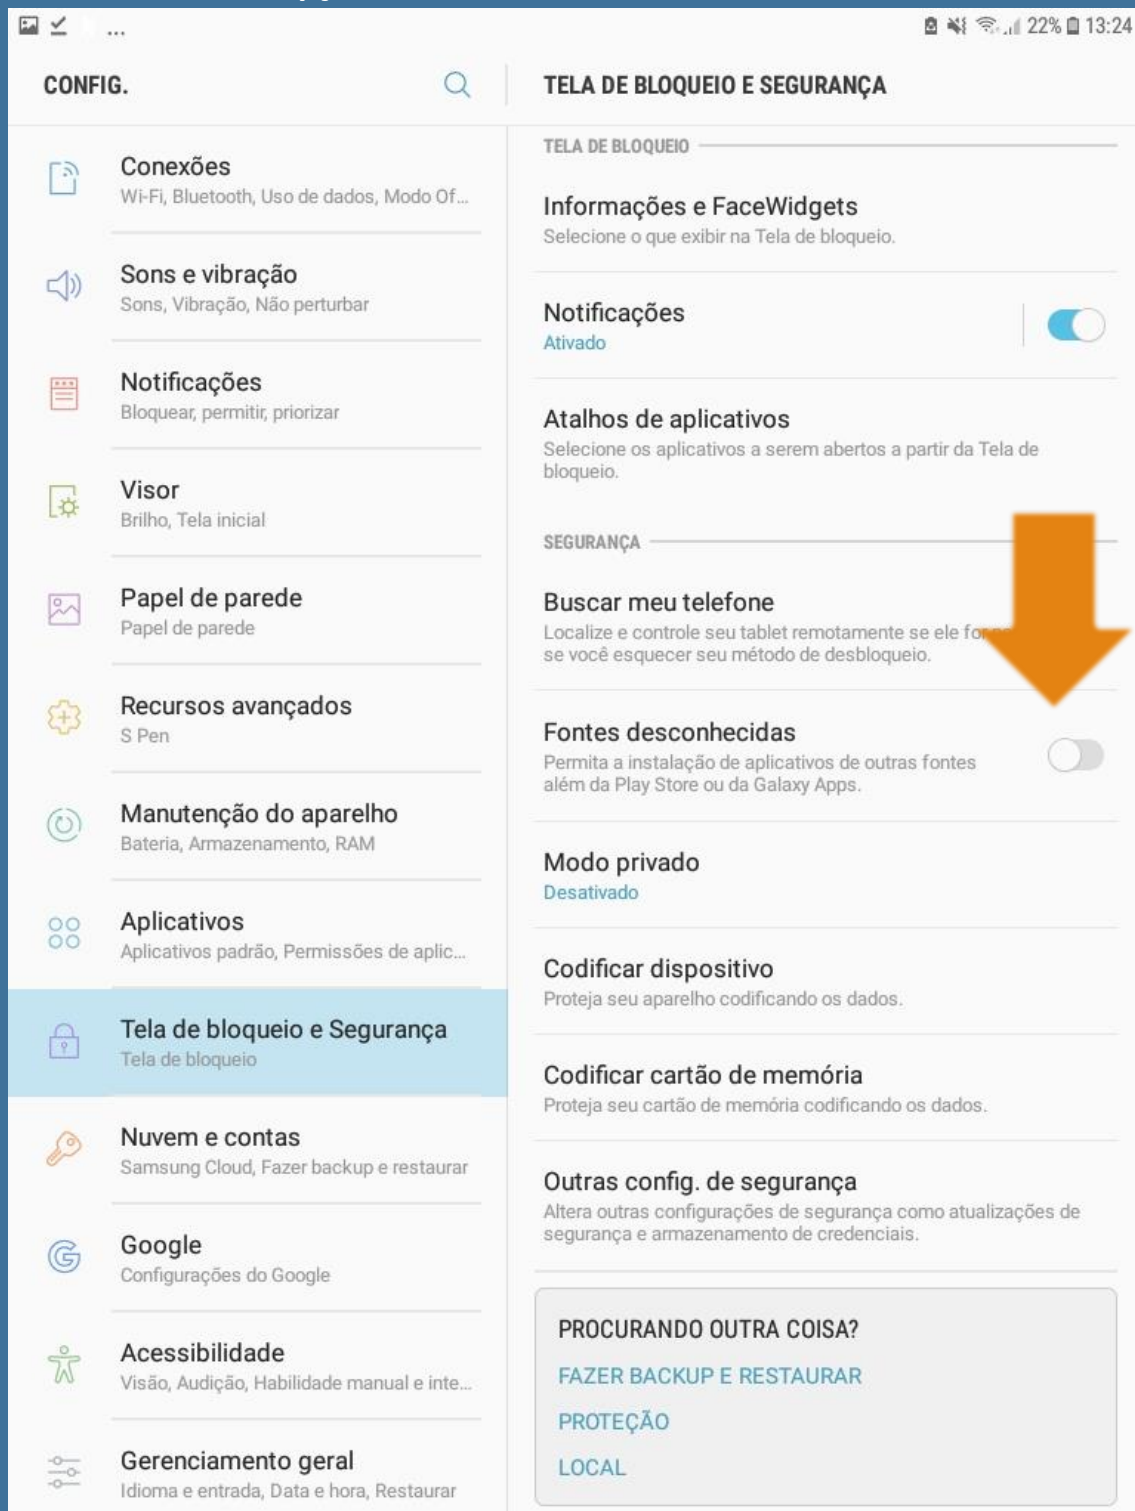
...
22% 13:24

CONFIG.

Conexões
Wi-Fi, Bluetooth, Uso de dados, Modo Of...

Sons e vibração
Sons, Vibração, Não perturbar

Notificações
Bloquear, permitir, priorizar

Visor
Brilho, Tela inicial

Papel de parede
Papel de parede

Recursos avançados
S Pen

Manutenção do aparelho
Bateria, Armazenamento, RAM

Aplicativos
Aplicativos padrão, Permissões de aplic...

Tela de bloqueio e Segurança
Tela de bloqueio

Nuvem e contas
Samsung Cloud, Fazer backup e restaurar

Google
Configurações do Google

Acessibilidade
Visão, Audição, Habilidade manual e inte...

Gerenciamento geral
Idioma e entrada, Data e hora, Restaurar

TELA DE BLOQUEIO E SEGURANÇA

TELA DE BLOQUEIO

Informações e FaceWidgets
Selecione o que exibir na Tela de bloqueio.

Notificações
Ativado

Atalhos de aplicativos
Selecione os aplicativos a serem abertos a partir da Tela de bloqueio.

SEGURANÇA

Buscar meu telefone
Localize e controle seu tablet remotamente se ele fo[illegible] se você esquecer seu método de desbloqueio.

Fontes desconhecidas
Permita a instalação de aplicativos de outras fontes além da Play Store ou da Galaxy Apps.

Modo privado
Desativado

Codificar dispositivo
Proteja seu aparelho codificando os dados.

Codificar cartão de memória
Proteja seu cartão de memória codificando os dados.

Outras config. de segurança
Altera outras configurações de segurança como atualizações de segurança e armazenamento de credenciais.

PROCURANDO OUTRA COISA?
FAZER BACKUP E RESTAURAR
PROTEÇÃO
LOCAL